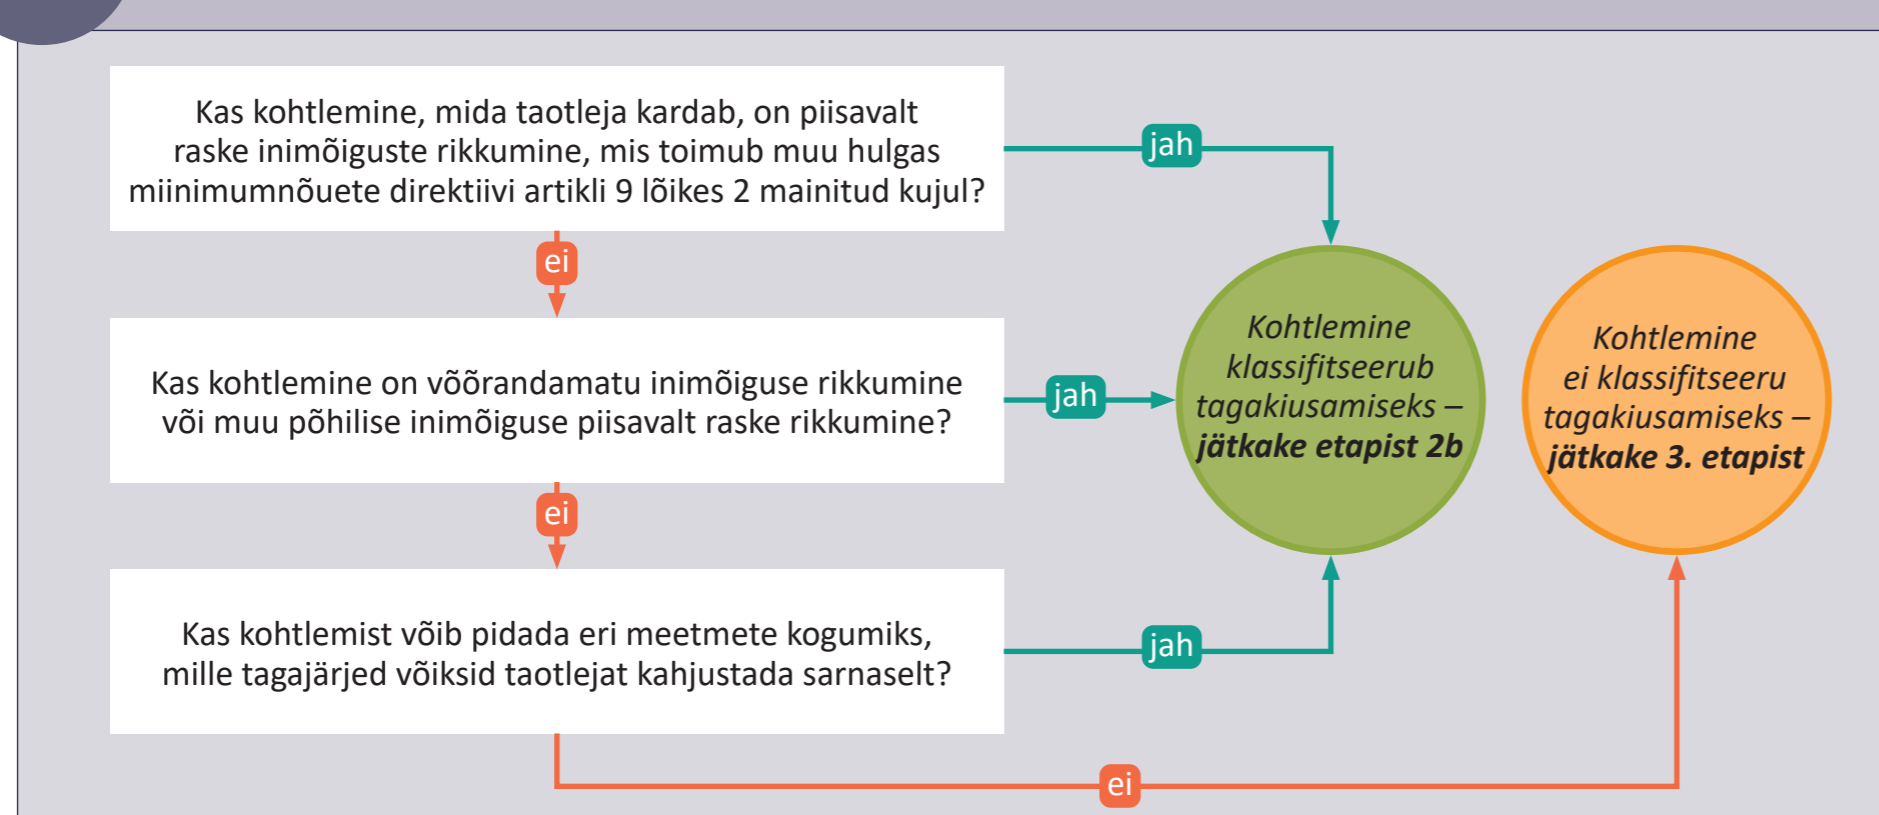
Kas kohtlemine, mida taotleja kardab, on piisavalt raske inimõiguste rikkumine, mis toimub muu hulgas miinimumnõuete direktiivi artikli 9 lõikes 2 mainitud kujul?

jah

ei

Kas kohtlemine on võõrandamatu inimõiguse rikkumine või muu põhilise inimõiguse piisavalt raske rikkumine?

jah

Kohtlemine klassifitseerub tagakiusamiseks – jätkake etapist 2b

Kohtlemine ei klassifitseeru tagakiusamiseks – jätkake 3. etapist

ei

Kas kohtlemist võib pidada eri meetmete kogumiks, mille tagajärjed võiksid taotlejat kahjustada sarnaselt?

jah

ei